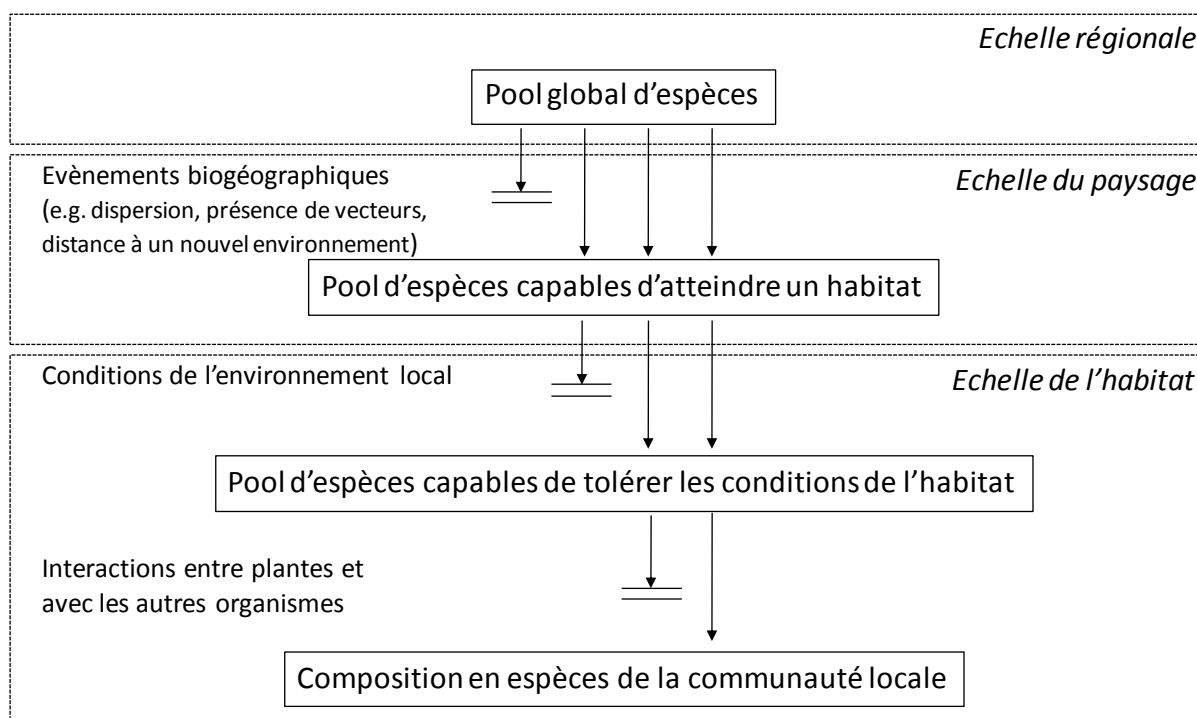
Echelle régionale

Pool global d'espèces

Evènements biogéographiques (e.g. dispersion, présence de vecteurs, distance à un nouvel environnement)

Echelle du paysage

Pool d'espèces capables d'atteindre un habitat

Conditions de l'environnement local

Echelle de l'habitat

Pool d'espèces capables de tolérer les conditions de l'habitat

Interactions entre plantes et avec les autres organismes

Composition en espèces de la communauté locale